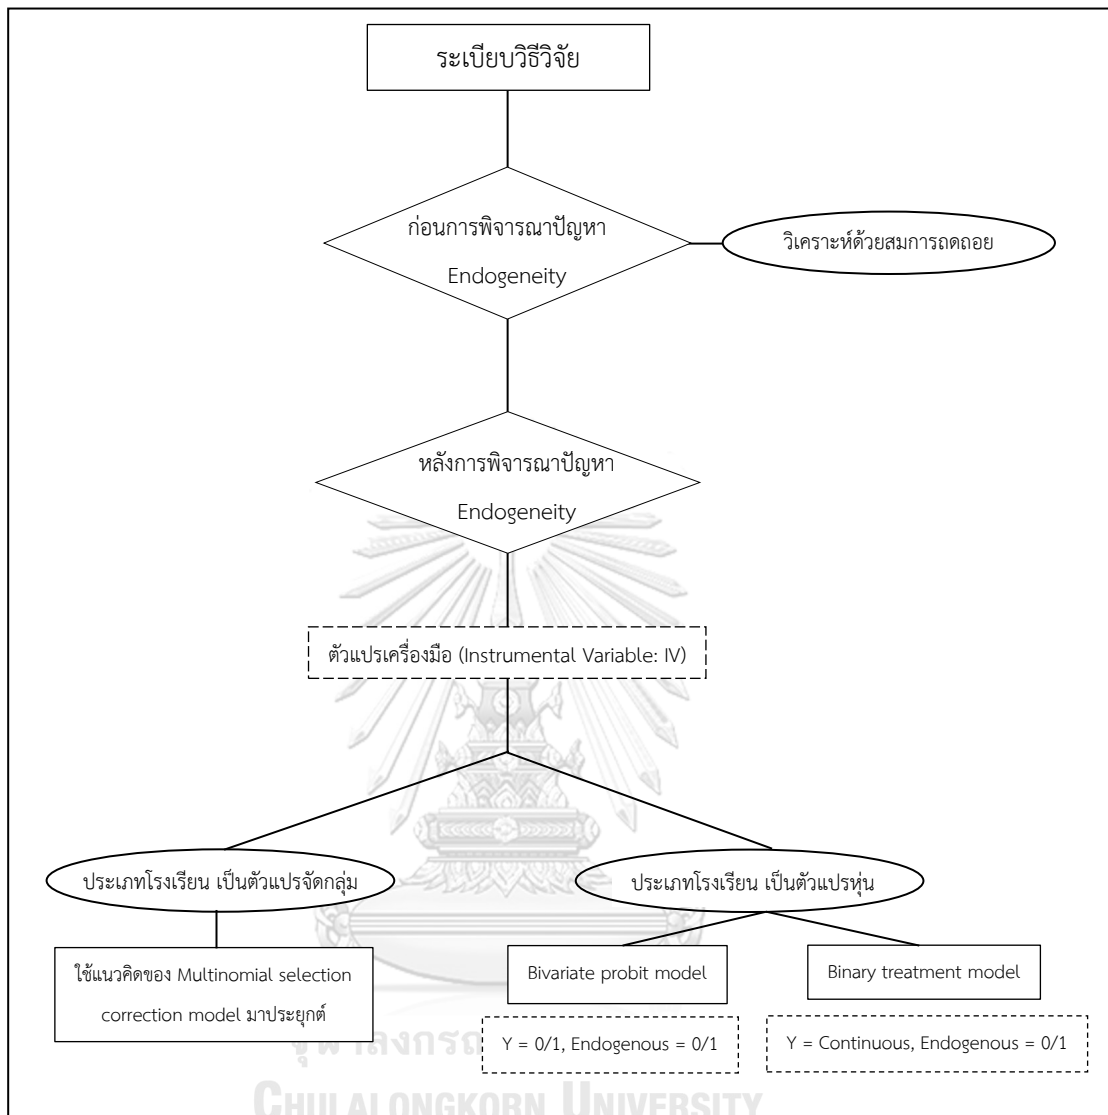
ระเบียบวิธีวิจัย

ก่อนการพิจารณาปัญหา Endogeneity

วิเคราะห์ด้วยสมการถดถอย

หลังการพิจารณาปัญหา Endogeneity

ตัวแปรเครื่องมือ (Instrumental Variable: IV)

ประเภทโรงเรียน เป็นตัวแปรจัดกลุ่ม

ประเภทโรงเรียน เป็นตัวแปรหุ่น

ใช้แนวคิดของ Multinomial selection correction model มาประยุกต์

Bivariate probit model

Binary treatment model

Y = 0/1, Endogenous = 0/1

Y = Continuous, Endogenous = 0/1

จุฬาลงกรณ์มหาวิทยาลัย
Chulalongkorn University